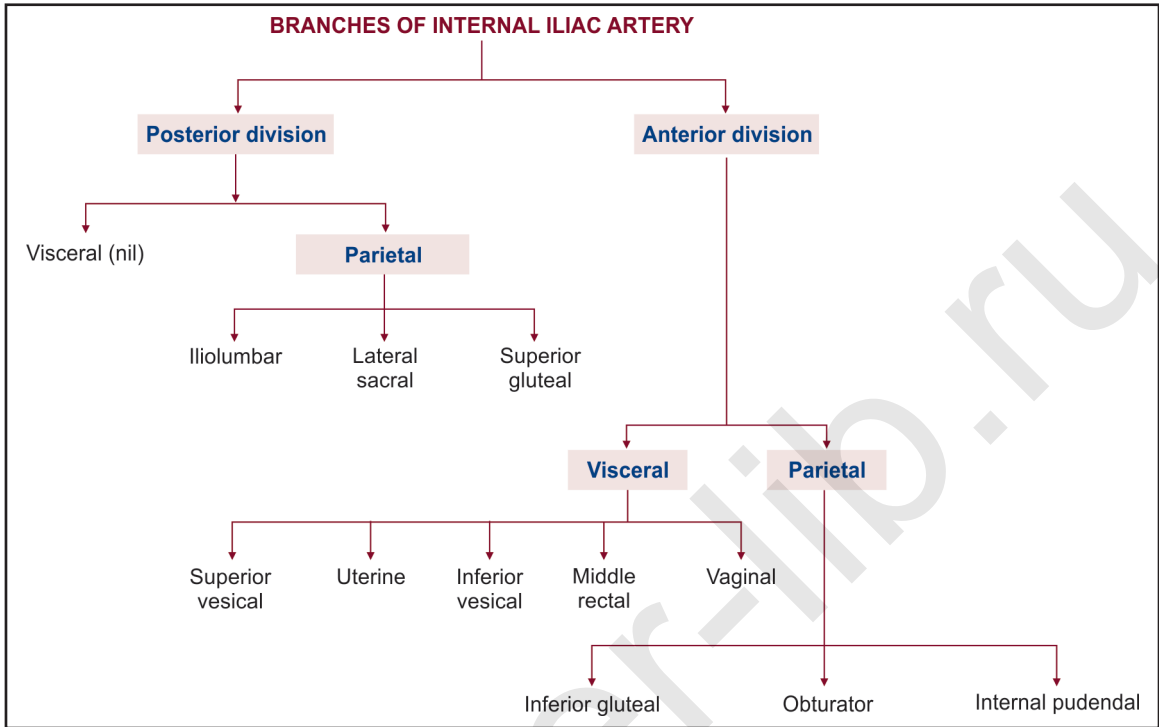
BRANCHES OF INTERNAL ILIAC ARTERY

Posterior division

Anterior division

Visceral (nil)

Parietal

Iliolumbar

Lateral sacral

Superior gluteal

Visceral

Parietal

Superior vesical

Uterine

Inferior vesical

Middle rectal

Vaginal

Inferior gluteal

Obturator

Internal pudendal

ar-lib.ru